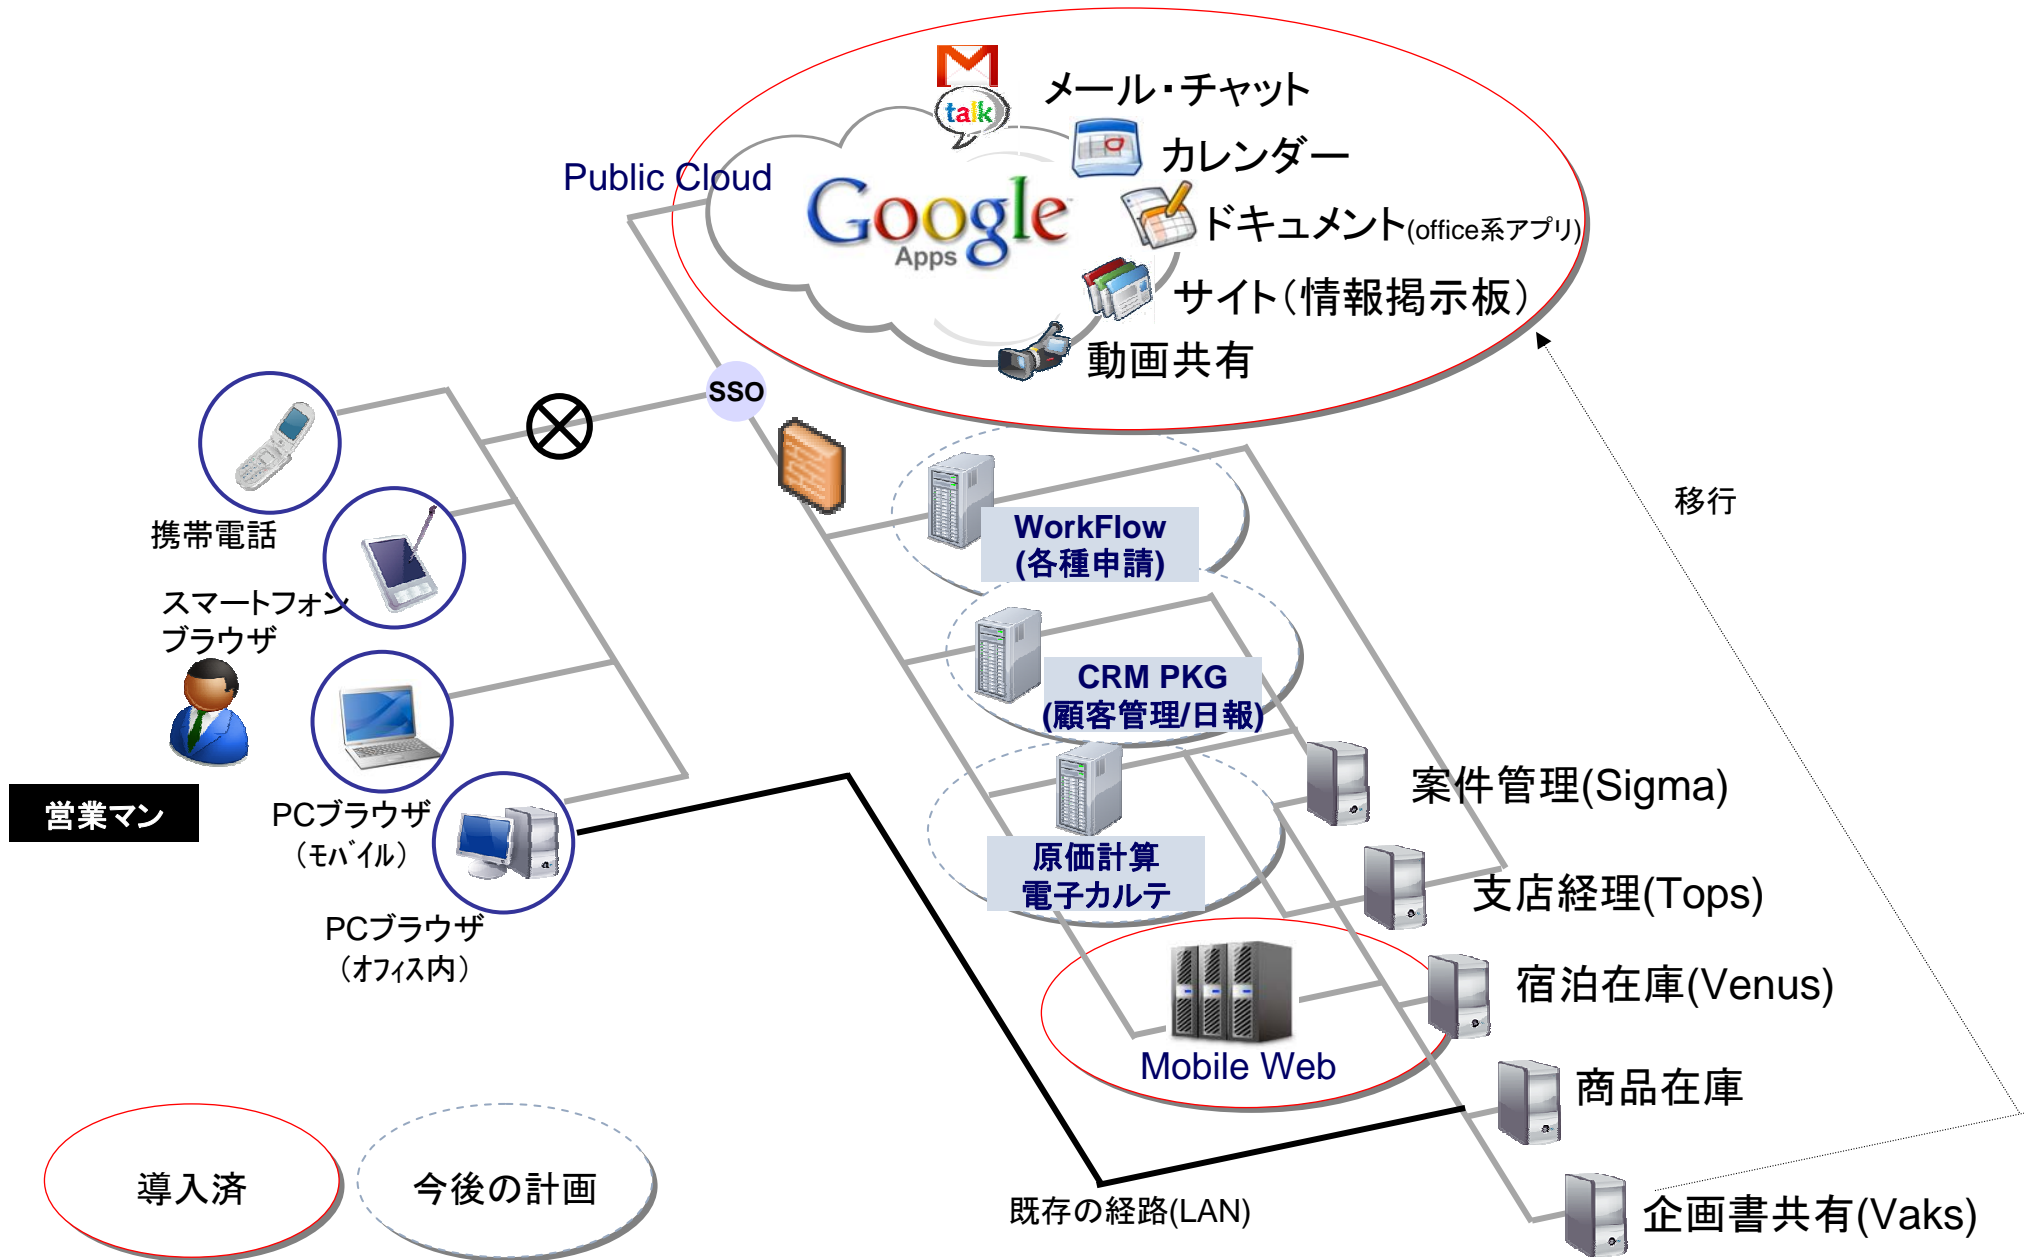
talk
メール・チャット
カレンダー
Public Cloud
Google Apps
ドキュメント(office系アプリ)
サイト(情報掲示板)
動画共有
SSO
携帯電話
スマートフォン
ブラウザ
WorkFlow
(各種申請)
移行
CRM PKG
(顧客管理/日報)
営業マン
PCブラウザ
(モバイル)
案件管理(Sigma)
原価計算
電子カルテ
支店経理(Tops)
PCブラウザ
(オフィス内)
宿泊在庫(Venus)
Mobile Web
商品在庫
導入済
今後の計画
既存の経路(LAN)
企画書共有(Vaks)